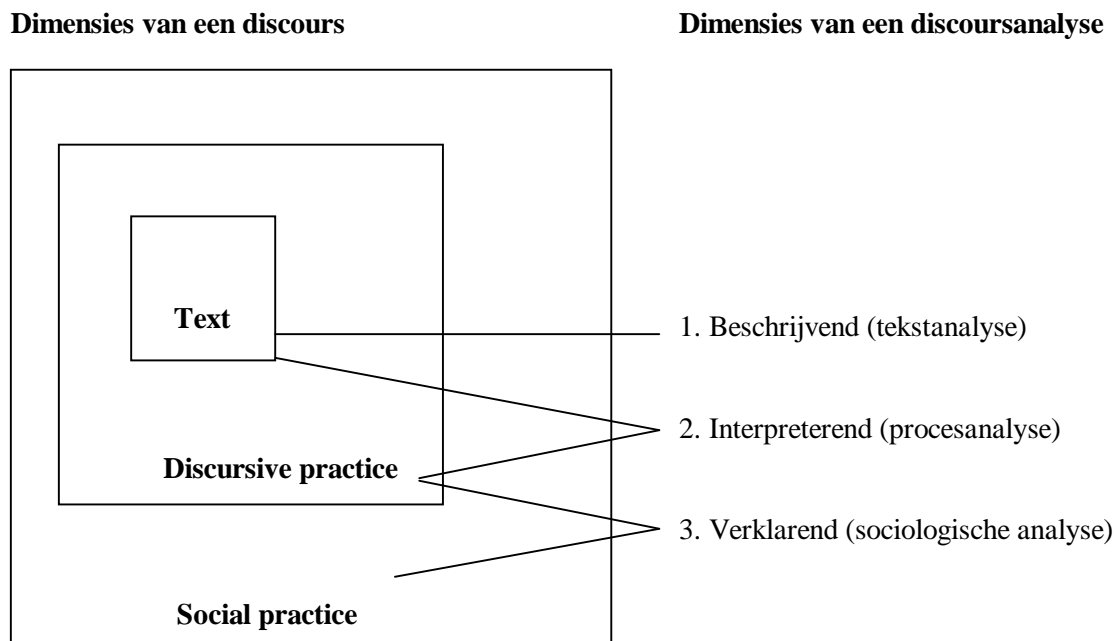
**Dimensies van een discours**

**Dimensies van een discoursanalyse**

**Text**

**Discursive practice**

**Social practice**

1. Beschrijvend (tekstanalyse)

2. Interpreterend (procesanalyse)

3. Verklarend (sociologische analyse)